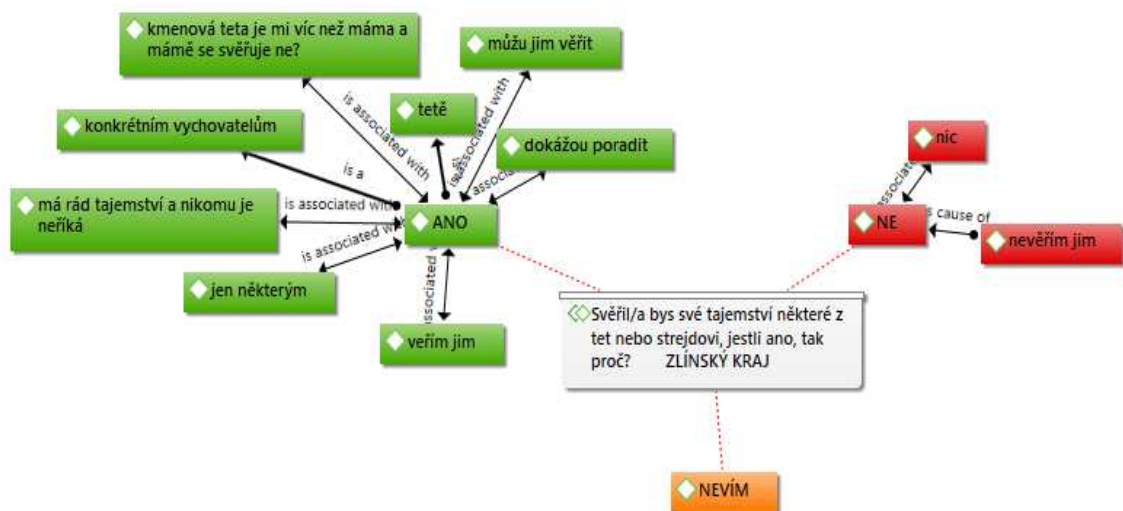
kmenová teta je mi víc než máma a mámě se svěřuje ne?

můžu jim věřit

konkrétním vychovatelům

tetě

dokážou poradit

nic

is associated with

is associated with

is a

is associated with

associated

má rád tajemství a nikomu je neříká

is associated with

ANO

NE

is cause of

nevěřím jim

is associated with

jen některým

associated

věřím jim

Svěřil/a bys své tajemství některé z tet nebo strejdovi, jestli ano, tak proč? ZLÍNSKÝ KRAJ

NEVÍM